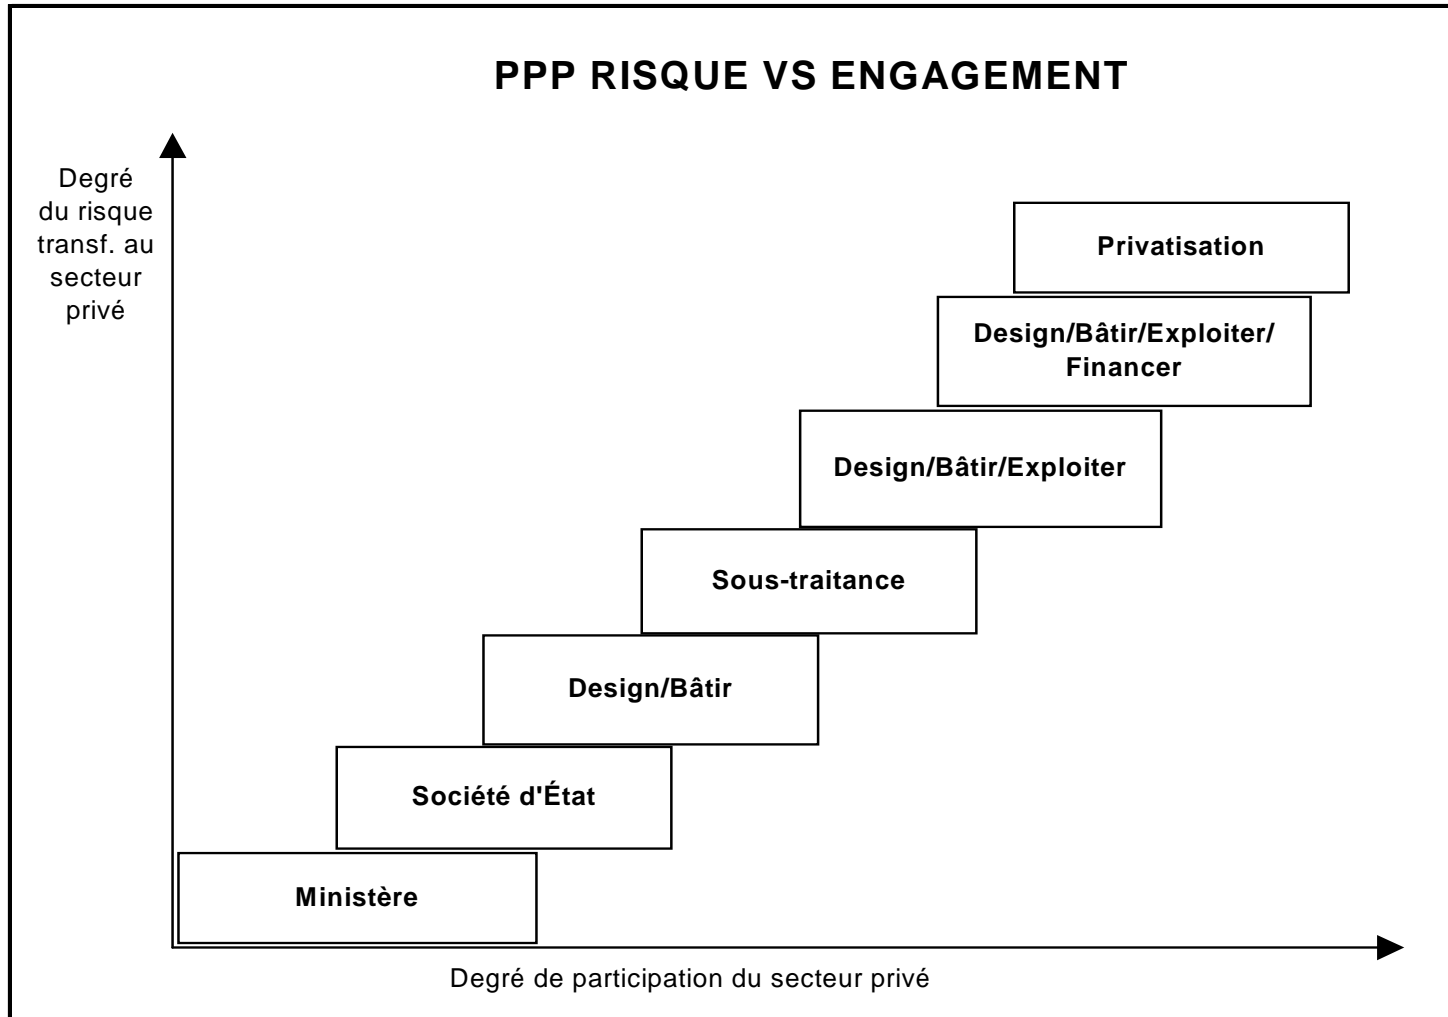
PPP RISQUE VS ENGAGEMENT

Degré du risque transf. au secteur privé

Privatisation

Design/Bâtir/Exploiter/ Financer

Design/Bâtir/Exploiter

Sous-traitance

Design/Bâtir

Société d'État

Ministère

Degré de participation du secteur privé